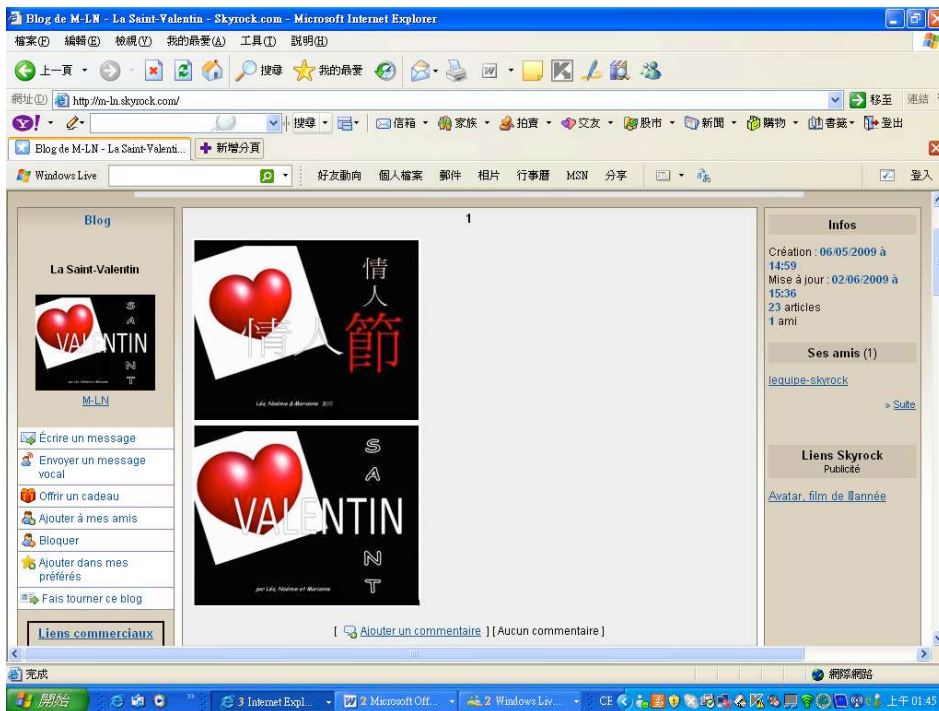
Blog de M-LN - La Saint-Valentin - Skyrock.com - Microsoft Internet Explorer

檔案(F) 編輯(E) 檢視(V) 我的最愛(A) 工具(T) 說明(H)

上一頁 搜尋 我的最愛

網址(D) http://m-ln.skyrock.com/ 移至 連結

搜尋 信箱 家族 拍賣 交友 股市 新聞 購物 書籤 登出

Blog de M-LN - La Saint-Valenti... 新增分頁

Windows Live 好友動向 個人檔案 郵件 相片 行事曆 MSN 分享 登入

Blog

La Saint-Valentin

S A VALENTIN N T

par Léa, Noémie et Marianne

M-LN

Écrire un message

Envoyer un message vocal

Offrir un cadeau

Ajouter à mes amis

Bloquer

Ajouter dans mes préférés

Fais tourner ce blog

Liens commerciaux

1

情人節

情人節

Léa, Noémie & Marianne

S A VALENTIN N T

par Léa, Noémie et Marianne

[ Ajouter un commentaire ] [ Aucun commentaire ]

Infos

Création : 06/05/2009 à 14:59

Mise à jour : 02/06/2009 à 15:36

23 articles

1 ami

Ses amis (1)

lequipe-skyrock

» Suite

Liens Skyrock

Publicité

Avatar, film de llannée

完成 網際網路

開始 3 Internet Expl... 2 Microsoft Off... 2 Windows Liv... CH 上午 01:45